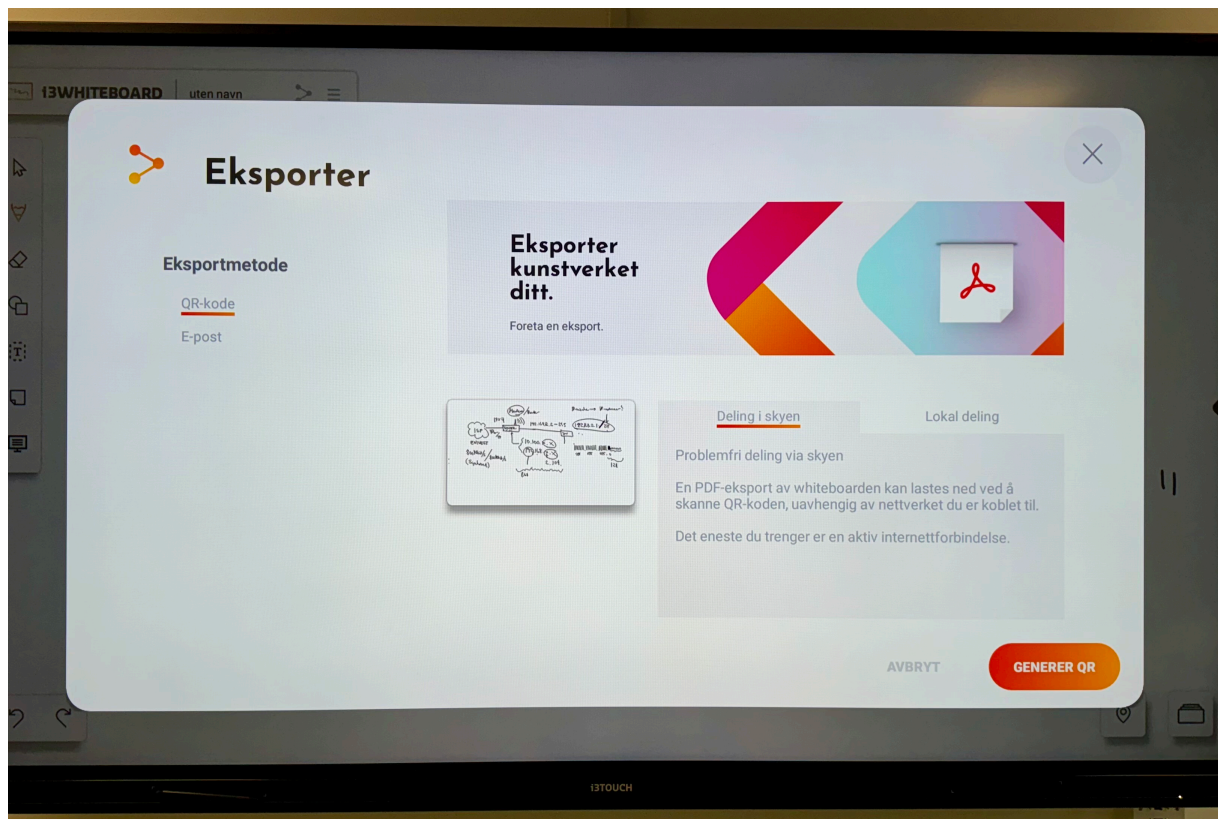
I3WHITEBOARD uten navn

Eksporter

Eksportmetode

QR-kode

E-post

Eksporter kunstverket ditt.

Foreta en eksport.

Deling i skyen

Lokal deling

Problemfri deling via skyen

En PDF-eksport av whiteboarden kan lastes ned ved å skanne QR-koden, uavhengig av nettverket du er koblet til.

Det eneste du trenger er en aktiv internettforbindelse.

AVBRYT

GENERER QR

I3TOUCH